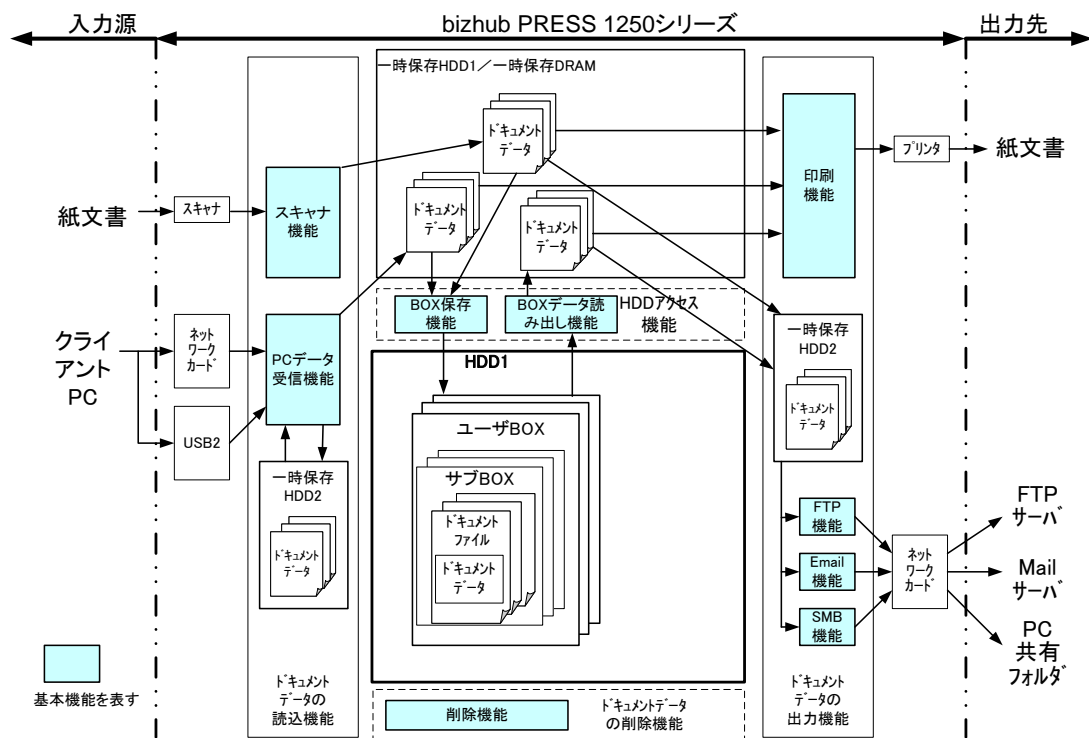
入力源

bizhub PRESS 1250シリーズ

出力先

一時保存HDD1／一時保存DRAM

ﾄﾞｷｭﾒﾝﾄ データ

ﾄﾞｷｭﾒﾝﾄ データ

ﾄﾞｷｭﾒﾝﾄ データ

紙文書

ｽｷｬﾅ

スキャナ 機能

印刷 機能

ﾌﾟﾘﾝﾀ

紙文書

クライアント PC

ﾈｯﾄ ﾜｰｸ ｶｰﾄﾞ

USB2

PCデータ 受信機能

BOX保存 機能

BOXデータ読み出し機能

HDDアクセス 機能

HDD1

ユーザBOX

サブBOX

ﾄﾞｷｭﾒﾝﾄ ﾌｧｲﾙ

ﾄﾞｷｭﾒﾝﾄ データ

一時保存 HDD2

ﾄﾞｷｭﾒﾝﾄ データ

一時保存 HDD2

ﾄﾞｷｭﾒﾝﾄ データ

FTP 機能

Email 機能

SMB 機能

ﾈｯﾄ ﾜｰｸ ｶｰﾄﾞ

FTP サーバ

Mail サーバ

PC 共有 ﾌｫﾙﾀﾞ

基本機能を表す

ﾄﾞｷｭﾒﾝﾄ データの 読込機能

削除機能

ﾄﾞｷｭﾒﾝﾄデータ の削除機能

ﾄﾞｷｭﾒﾝﾄ データの 出力機能